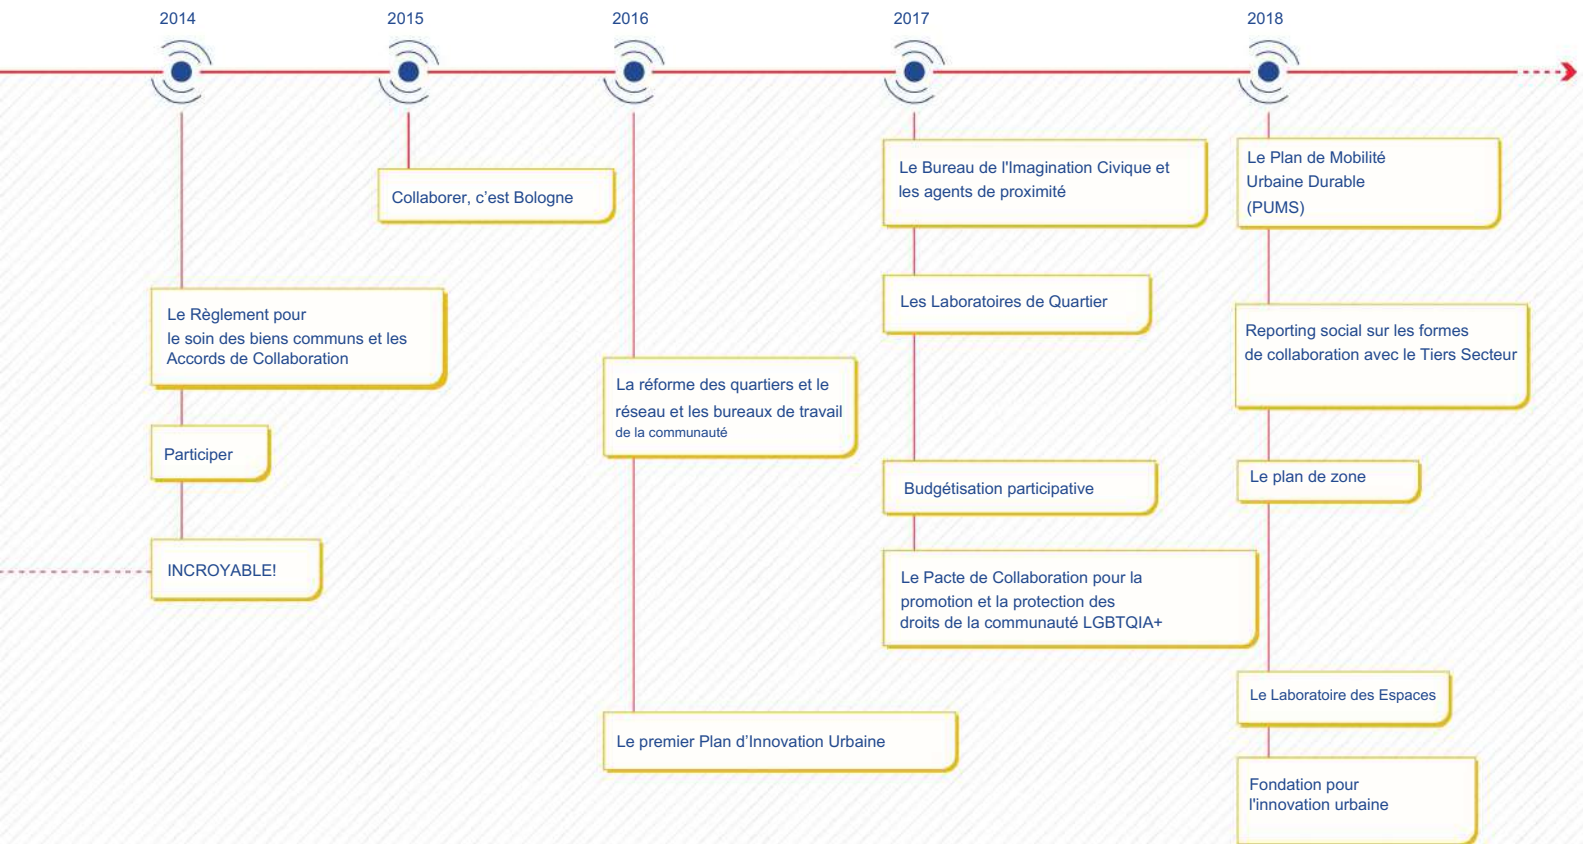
2014

2015

2016

2017

2018

Collaborer, c'est Bologne

Le Bureau de l'Imagination Civique et les agents de proximité

Le Plan de Mobilité Urbaine Durable (PUMS)

Le Règlement pour le soin des biens communs et les Accords de Collaboration

Les Laboratoires de Quartier

Reporting social sur les formes de collaboration avec le Tiers Secteur

La réforme des quartiers et le réseau et les bureaux de travail de la communauté

Participer

Budgétisation participative

Le plan de zone

INCROYABLE!

Le Pacte de Collaboration pour la promotion et la protection des droits de la communauté LGBTQIA+

Le Laboratoire des Espaces

Le premier Plan d'Innovation Urbaine

Fondation pour l'innovation urbaine